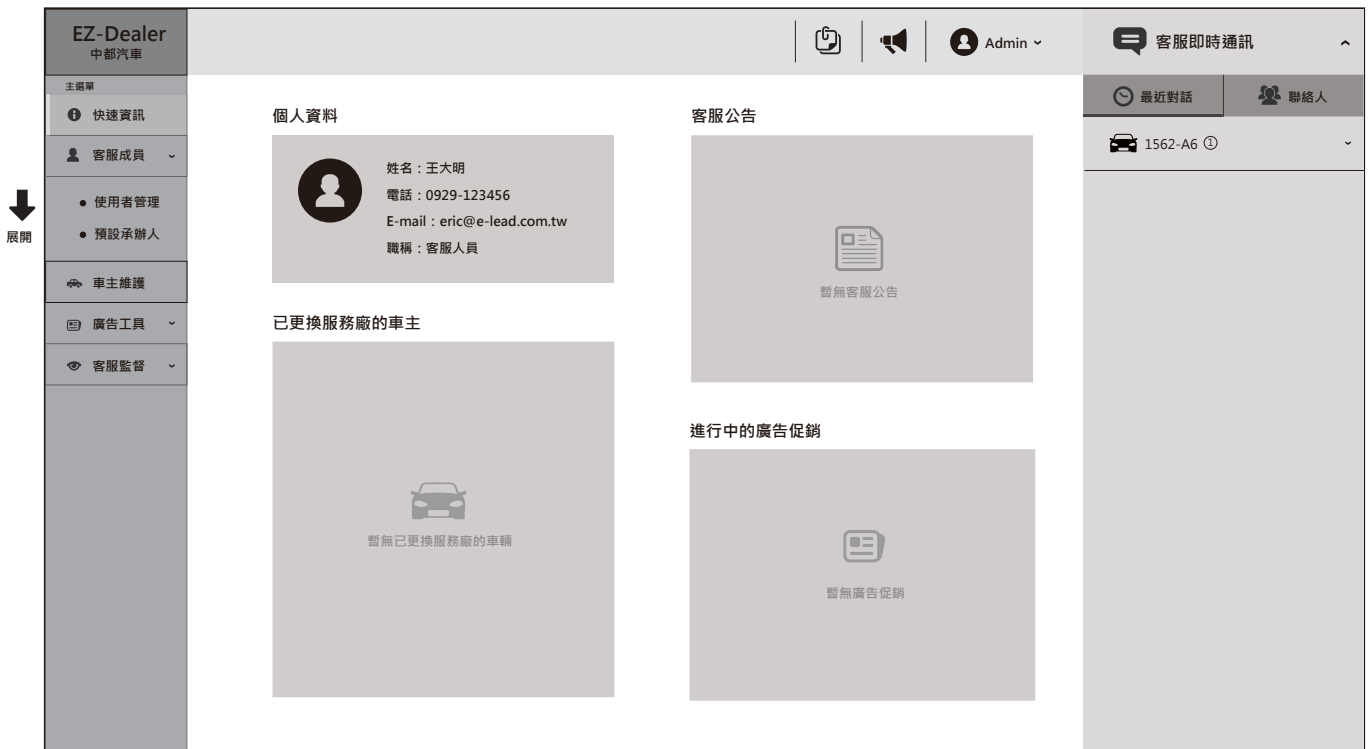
EZ-Dealer
中都汽車

主選單
快速資訊
客服成員
使用者管理
預設承辦人
展開
車主維護
廣告工具
客服監督

Admin

客服即時通訊
最近對話
聯絡人
1562-A6 ①

個人資料
姓名：王大明
電話：0929-123456
E-mail：eric@e-lead.com.tw
職稱：客服人員

客服公告
暫無客服公告

已更換服務廠的車主
暫無已更換服務廠的車輛

進行中的廣告促銷
暫無廣告促銷